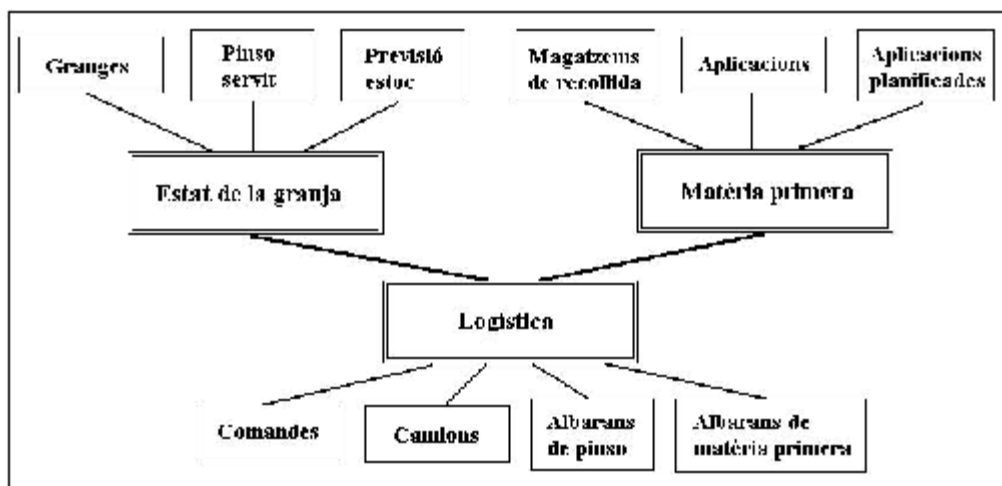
Granges

Pinso servit

Previsió estoc

Magatzems de recollida

Aplicacions

Aplicacions planificades

Estat de la granja

Matèria primera

Logistica

Comandes

Camions

Albarans de pinso

Albarans de matèria primera